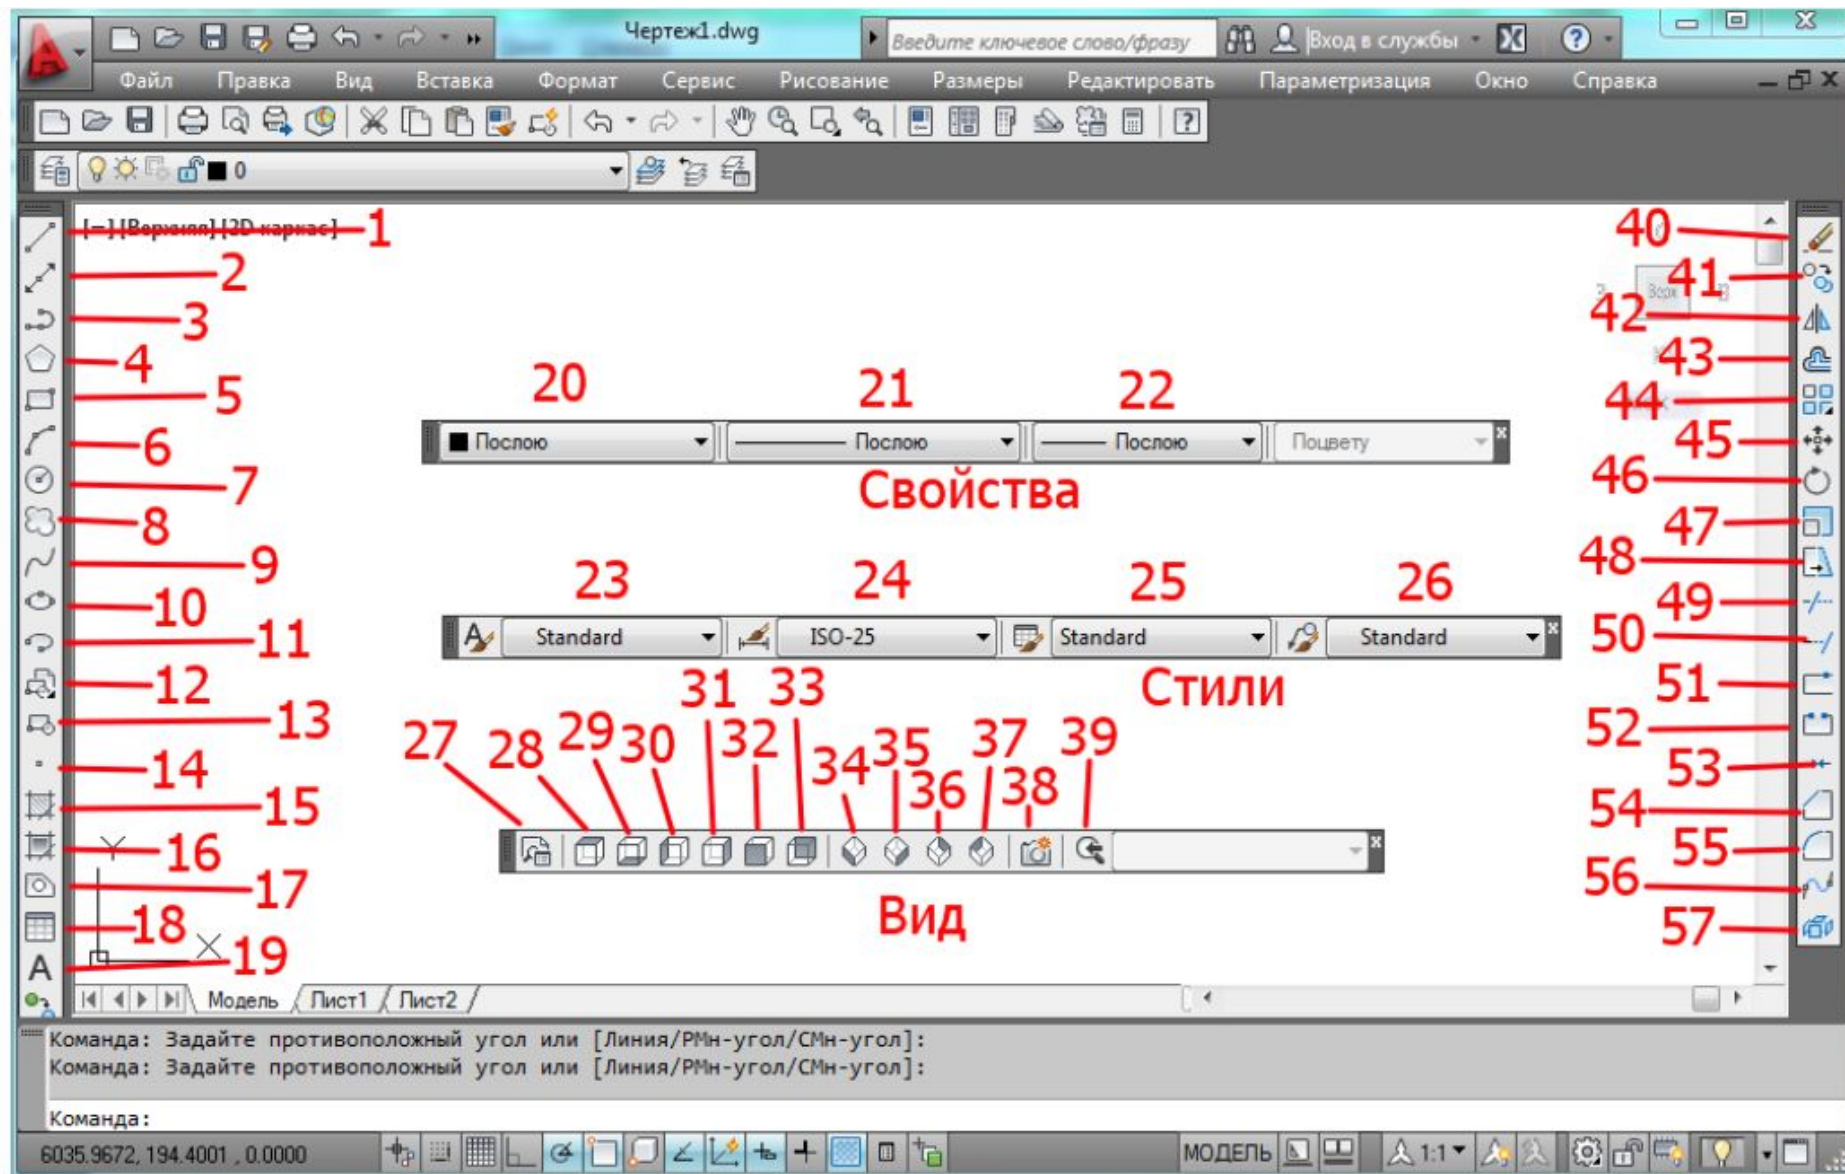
Чертеж1.dwg
Введите ключевое слово/фразу
Вход в службы

Файл Правка Вид Вставка Формат Сервис Рисование Размеры Редактировать Параметризация Окно Справка

0

[–] [Верхняя] [2D каркас] 1

2
3
4
5
6
7
8
9
10
11
12
13
14
15
16
17
18
19

20 21 22
Послою
Послою
Послою
Поцвету
Свойства

23 24 25 26
Standard
ISO-25
Standard
Standard
Стили

27 28 29 30 31 32 33 34 35 36 37 38 39
Вид

40
41
42
43
44
45
46
47
48
49
50
51
52
53
54
55
56
57

Модель Лист1 Лист2

Команда: Задайте противоположный угол или [Линия/РМн-угол/СМн-угол]:
Команда: Задайте противоположный угол или [Линия/РМн-угол/СМн-угол]:

Команда:

6035.9672, 194.4001 , 0.0000
МОДЕЛЬ
1:1